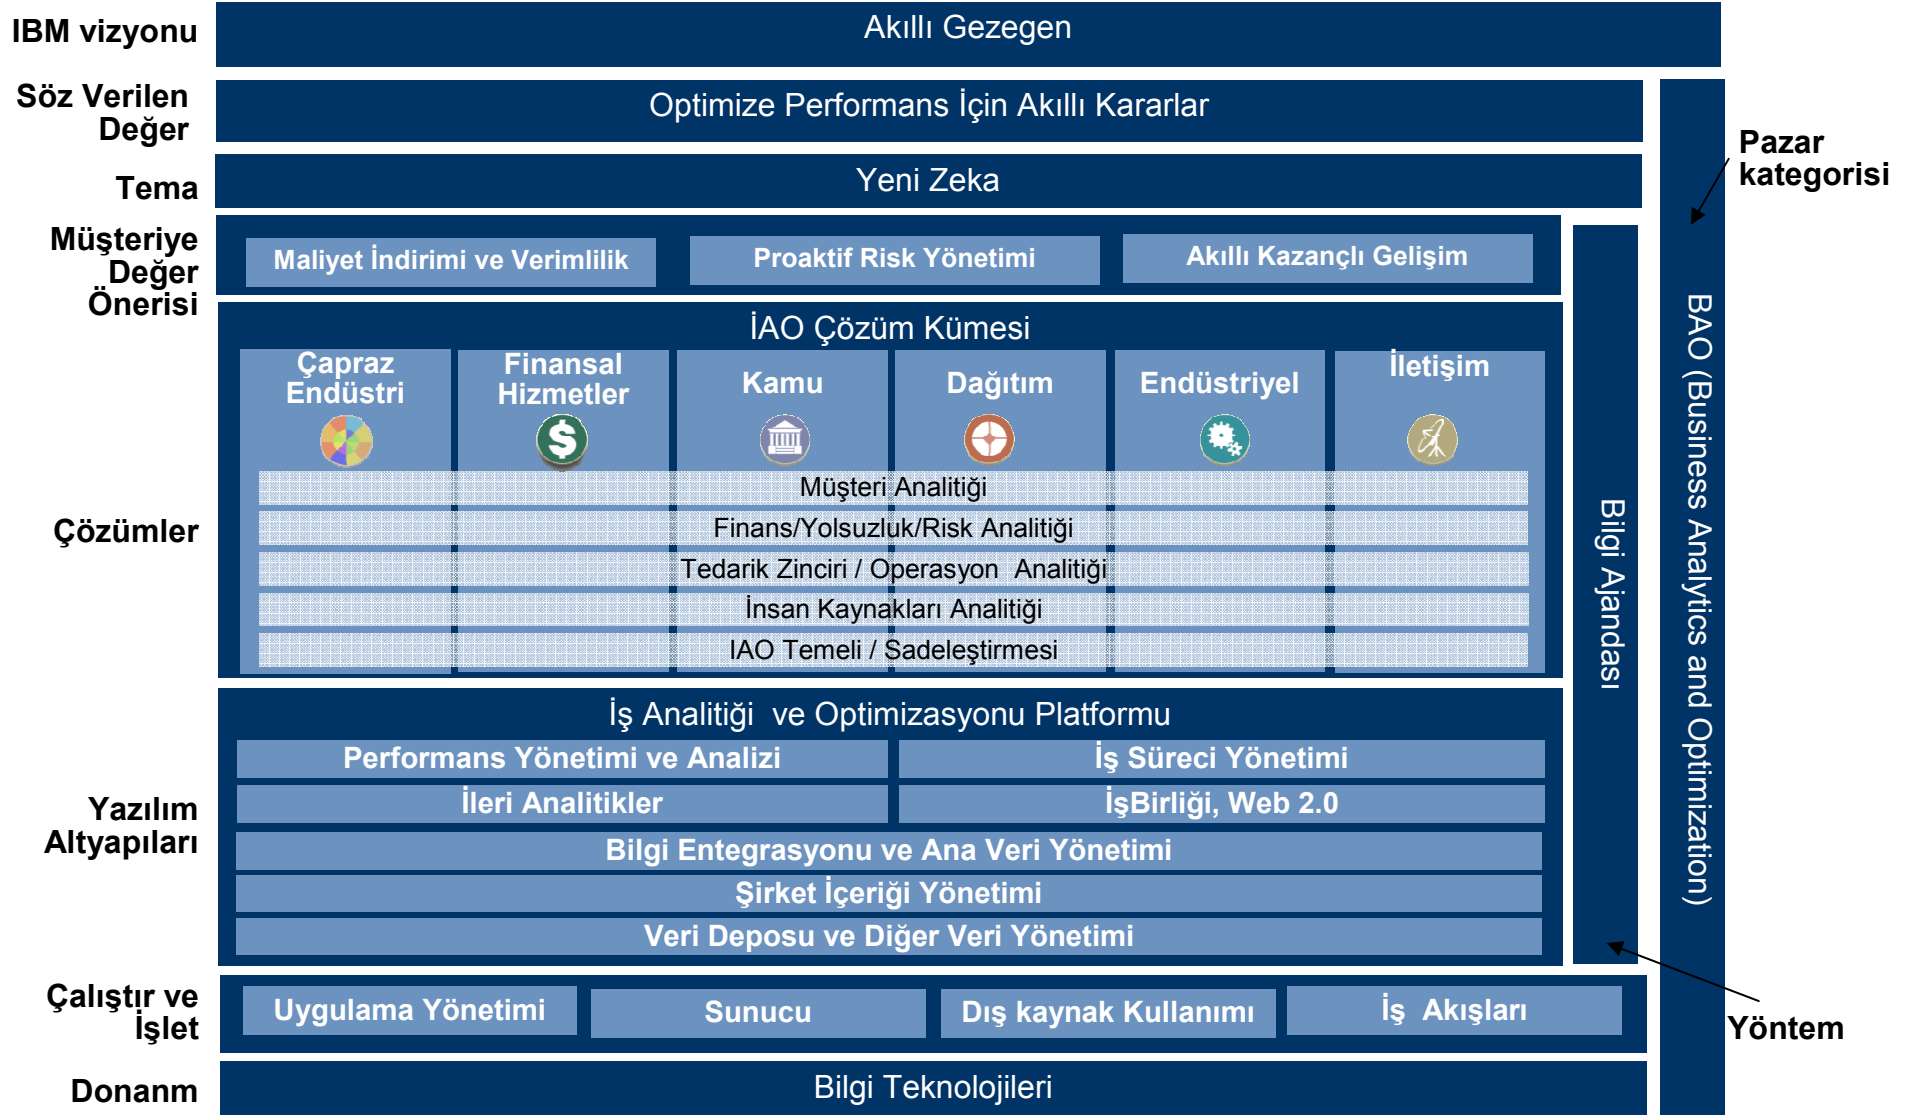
IBM vizyonu

Akıllı Gezegen

Söz Verilen Değer

Optimize Performans İçin Akıllı Kararlar

Pazar kategorisi

Tema

Yeni Zeka

Müşteriye Değer Önerisi

Maliyet İndirimi ve Verimlilik

Proaktif Risk Yönetimi

Akıllı Kazançlı Gelişim

İAO Çözüm Kümesi

Çapraz Endüstri

Finansal Hizmetler

Kamu

Dağıtım

Endüstriyel

İletişim

Çözümler

Müşteri Analitiği

Finans/Yolsuzluk/Risk Analitiği

Tedarik Zinciri / Operasyon Analitiği

İnsan Kaynakları Analitiği

IAO Temeli / Sadeleştirmesi

Bilgi Ajandası

BAO (Business Analytics and Optimization)

İş Analitiği ve Optimizasyonu Platformu

Yazılım Altyapıları

Performans Yönetimi ve Analizi

İş Süreci Yönetimi

İleri Analitikler

İşBirliği, Web 2.0

Bilgi Entegrasyonu ve Ana Veri Yönetimi

Şirket İçeriği Yönetimi

Veri Deposu ve Diğer Veri Yönetimi

Çalıştır ve İşlet

Uygulama Yönetimi

Sunucu

Dış kaynak Kullanımı

İş Akışları

Yöntem

Donanm

Bilgi Teknolojileri